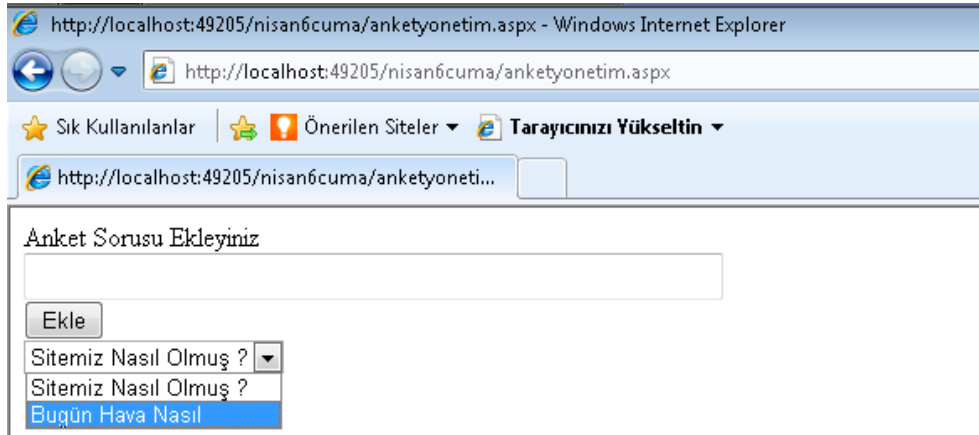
http://localhost:49205/nisan6cuma/anketyonetim.aspx - Windows Internet Explorer

http://localhost:49205/nisan6cuma/anketyonetim.aspx

Sık Kullanılanlar

Önerilen Siteler ▾

Tarayıcınızı Yükseltin ▾

http://localhost:49205/nisan6cuma/anketyoneti...

Anket Sorusu Ekleyiniz

Ekle

Sitemiz Nasıl Olmuş ?

Sitemiz Nasıl Olmuş ?

Bugün Hava Nasıl